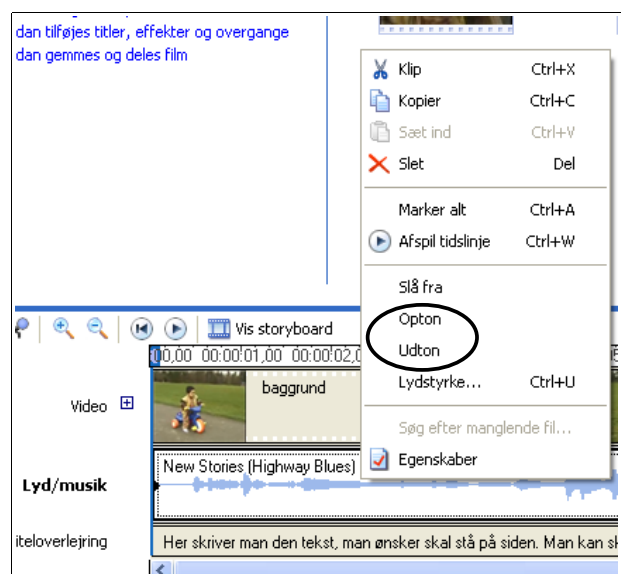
dan tilføjes titler, effekter og overgange
dan gemmes og deles film

Klip Ctrl+X
Kopier Ctrl+C
Sæt ind Ctrl+V
Slet Del
Marker alt Ctrl+A
Afspil tidslinje Ctrl+W
Slå fra
Opton
Udton
Lydstyrke... Ctrl+U
Søg efter manglende fil...
Egenskaber

Vis storyboard
00,00 00:00:01,00 00:00:02,0

Video
baggrund

Lyd/musik
New Stories (Highway Blues)

iteloverlejring
Her skriver man den tekst, man ønsker skal stå på siden. Man kan s